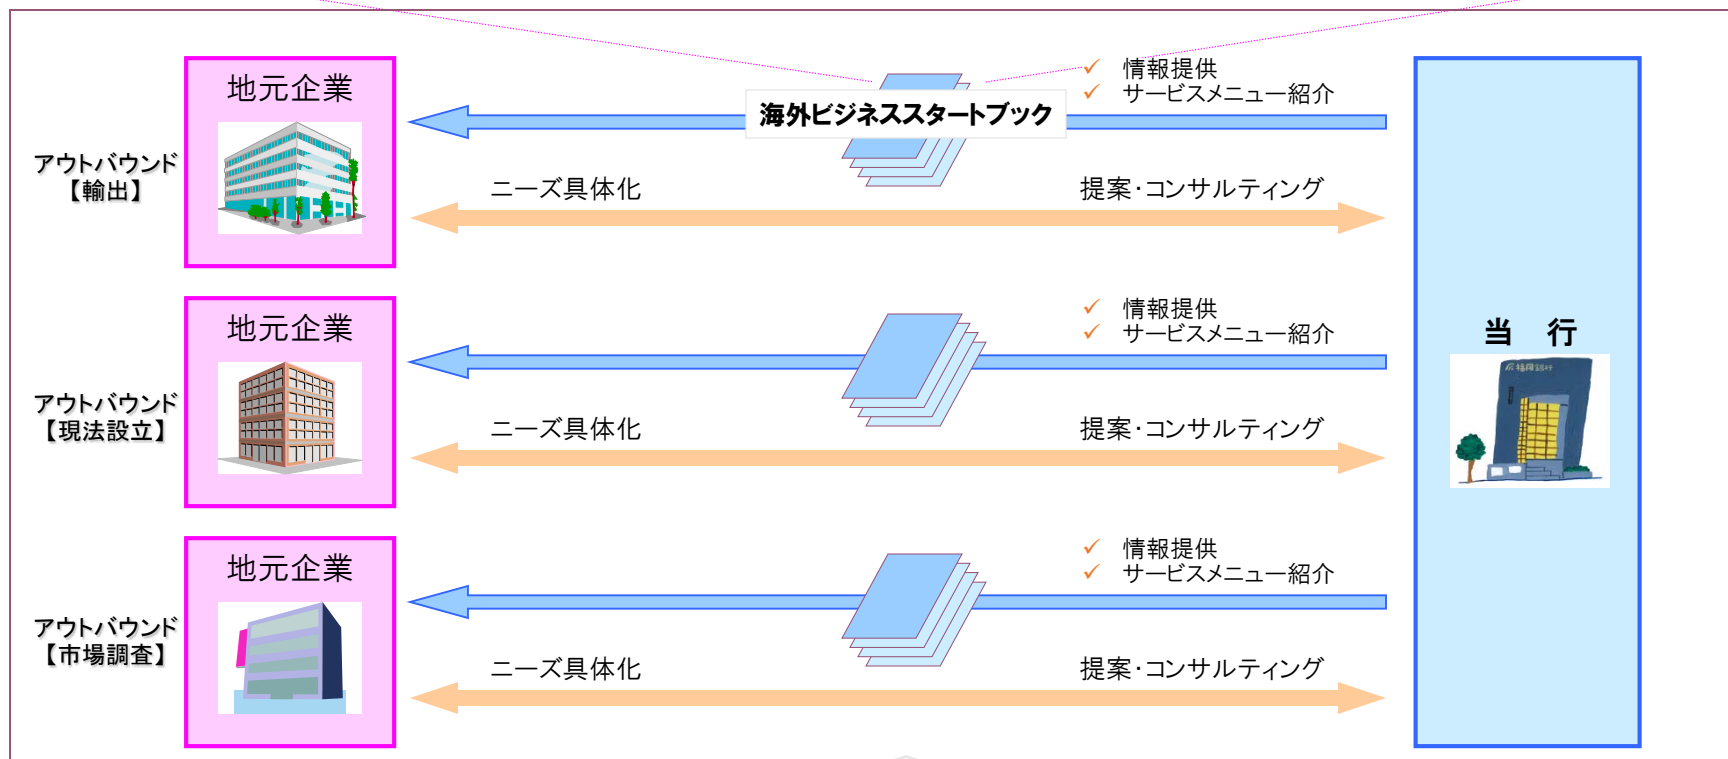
アウトバウンド
【輸出】

地元企業

海外ビジネススタートブック

✓ 情報提供
✓ サービスメニュー紹介

ニーズ具体化

提案･コンサルティング

アウトバウンド
【現法設立】

地元企業

✓ 情報提供
✓ サービスメニュー紹介

ニーズ具体化

提案･コンサルティング

当　行

アウトバウンド
【市場調査】

地元企業

✓ 情報提供
✓ サービスメニュー紹介

ニーズ具体化

提案･コンサルティング